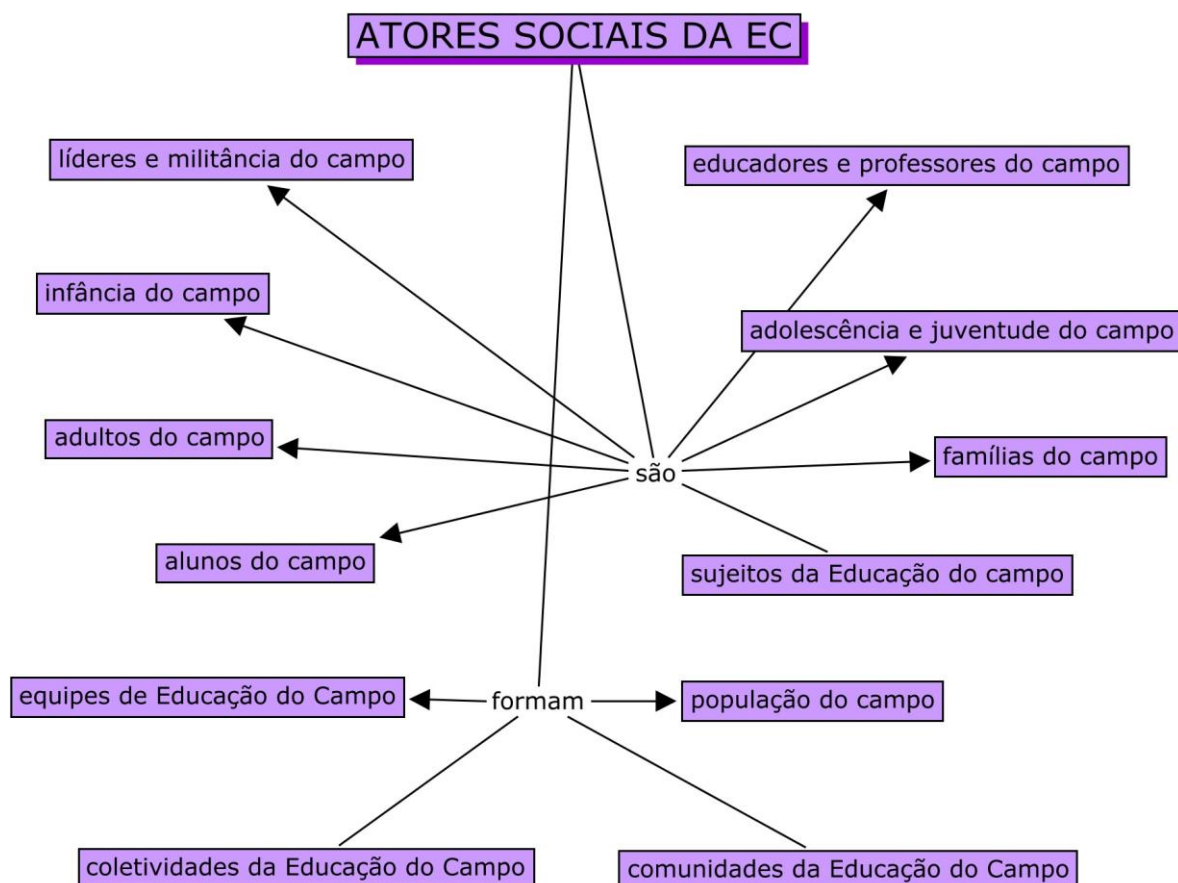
ATORES SOCIAIS DA EC

líderes e militância do campo

educadores e professores do campo

infância do campo

adolescência e juventude do campo

adultos do campo

são

famílias do campo

alunos do campo

sujeitos da Educação do campo

equipes de Educação do Campo

formam

população do campo

coletividades da Educação do Campo

comunidades da Educação do Campo